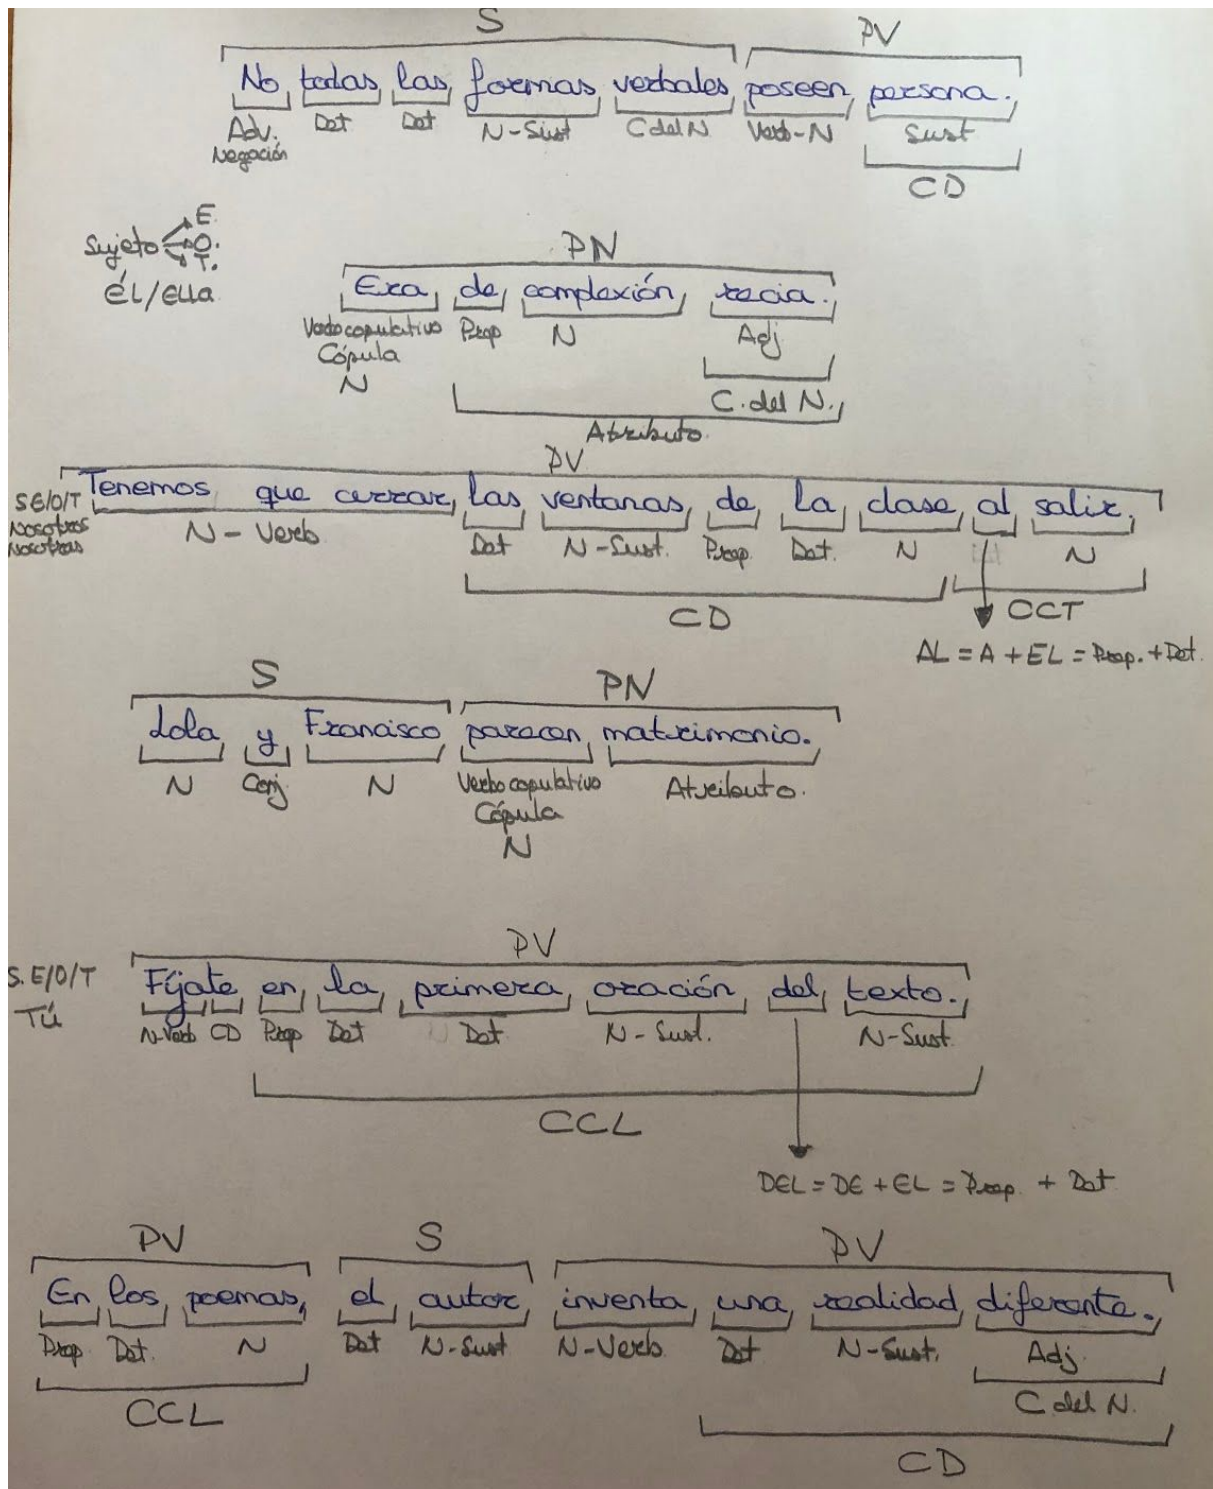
S PV

No todas las formas verbales poseen persona.
Adv. Negación Det Det N - Sust C del N Verb - N Sust
CD

Sujeto E. O. T.
ÉL/ELLA

PN
Era de complexión recia.
Verbo copulativo Cópula N Prep N Adj
C. del N.
Atributo

PV
SE/O/T Nosotros Nosotras
Tenemos que cerrar las ventanas de la clase al salir.
N - Verb Det N - Sust. Prep Det. N N
CD CCT
AL = A + EL = Prep. + Det.

S PN
Lola y Francisco forman matrimonio.
N Conj N Verbo copulativo Cópula N Atributo.

PV
S. E/O/T
TÚ
Fíjate en la primera oración del texto.
N-Verb CD Prep Det Det N - Sust. N-Sust
CCL
DEL = DE + EL = Prep. + Det

PV S PV
En los poemas, el autor inventa una realidad diferente.
Prep Det. N Det N - Sust N - Verb Det N - Sust. Adj
CCL C del N.
CD